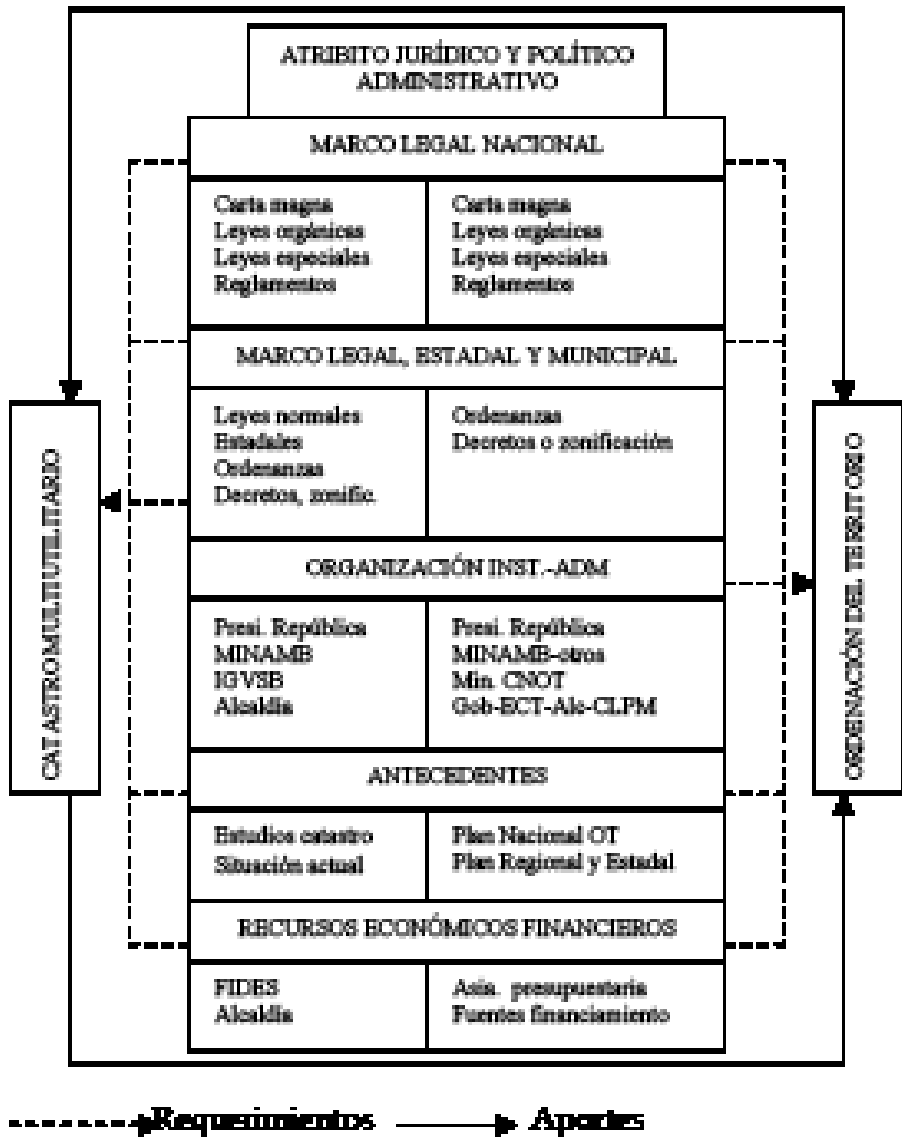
ATRIBITO JURÍDICO Y POLÍTICO ADMINISTRATIVO

MARCO LEGAL NACIONAL

Carta magna
Leyes orgánicas
Leyes especiales
Reglamentos

Carta magna
Leyes orgánicas
Leyes especiales
Reglamentos

MARCO LEGAL, ESTADAL Y MUNICIPAL

Leyes normales
Estadales
Ordenanzas
Decretos, zonific.

Ordenanzas
Decretos o zonificación

ORGANIZACIÓN INST.-ADM

Presi. República
MINAMB
IGVSB
Alcaldía

Presi. República
MINAMB-otros
Min. CNOT
Gob-ECT-Alc-CLPM

ANTECEDENTES

Estudios catastro
Situación actual

Plan Nacional OT
Plan Regional y Estadal

RECURSOS ECONÓMICOS FINANCIEROS

FIDES
Alcaldía

Asig. presupuestaria
Fuentes financiamiento

CATASTRO MULTIUTILITARIO

ORDENACIÓN DEL TERRITORIO

Requerimientos

Aportes